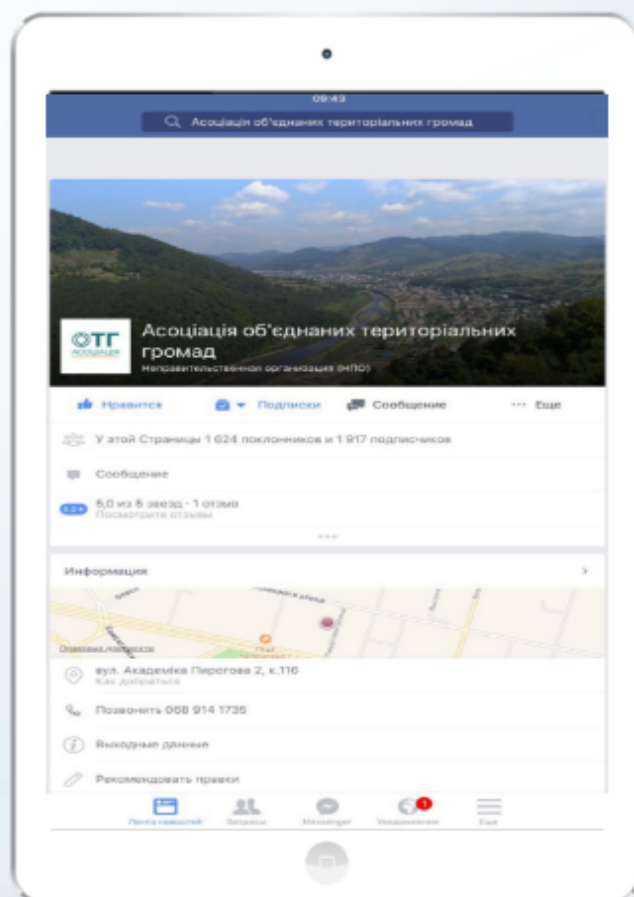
09:43

Асоціація об'єднаних територіальних громад

ОТГ

Асоціація об'єднаних територіальних громад

Неправительственная организация (НПО)

Нравится

Подписки

Сообщение

Еще

У этой Страницы 1 624 поклонников и 1 917 подписчиков

Сообщение

5.0 из 5 звезд · 1 отзыв

Посмотрите отзывы

Информация

Правовая информация

вул. Академіка Пирогова 2, к.116

Как добраться

Позвонить 068 914 1735

Выходные данные

Рекомендовать правки

Лента новостей

Запросы

Messenger

Уведомления

Еще